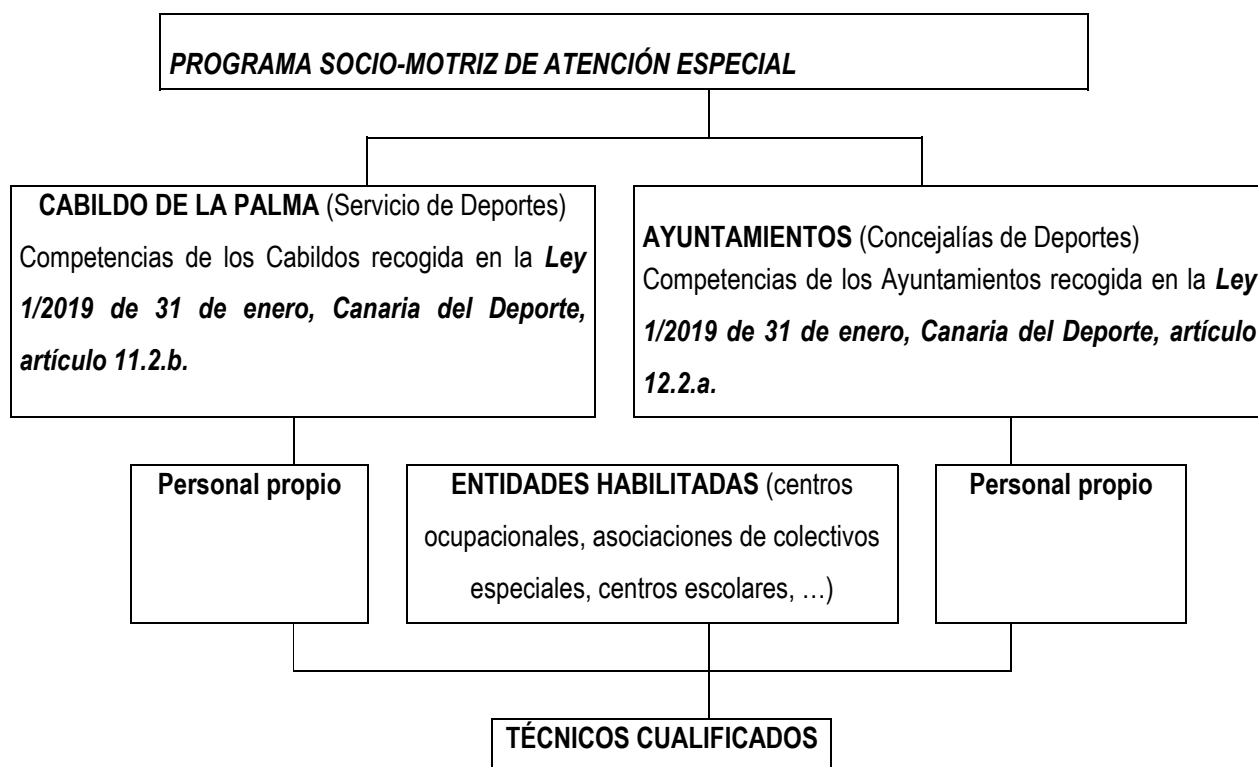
PROGRAMA SOCIO-MOTRIZ DE ATENCIÓN ESPECIAL

CABILDO DE LA PALMA (Servicio de Deportes) Competencias de los Cabildos recogida en la Ley 1/2019 de 31 de enero, Canaria del Deporte, artículo 11.2.b.

AYUNTAMIENTOS (Concejalías de Deportes) Competencias de los Ayuntamientos recogida en la Ley 1/2019 de 31 de enero, Canaria del Deporte, artículo 12.2.a.

Personal propio

ENTIDADES HABILITADAS (centros ocupacionales, asociaciones de colectivos especiales, centros escolares, …)

Personal propio

TÉCNICOS CUALIFICADOS